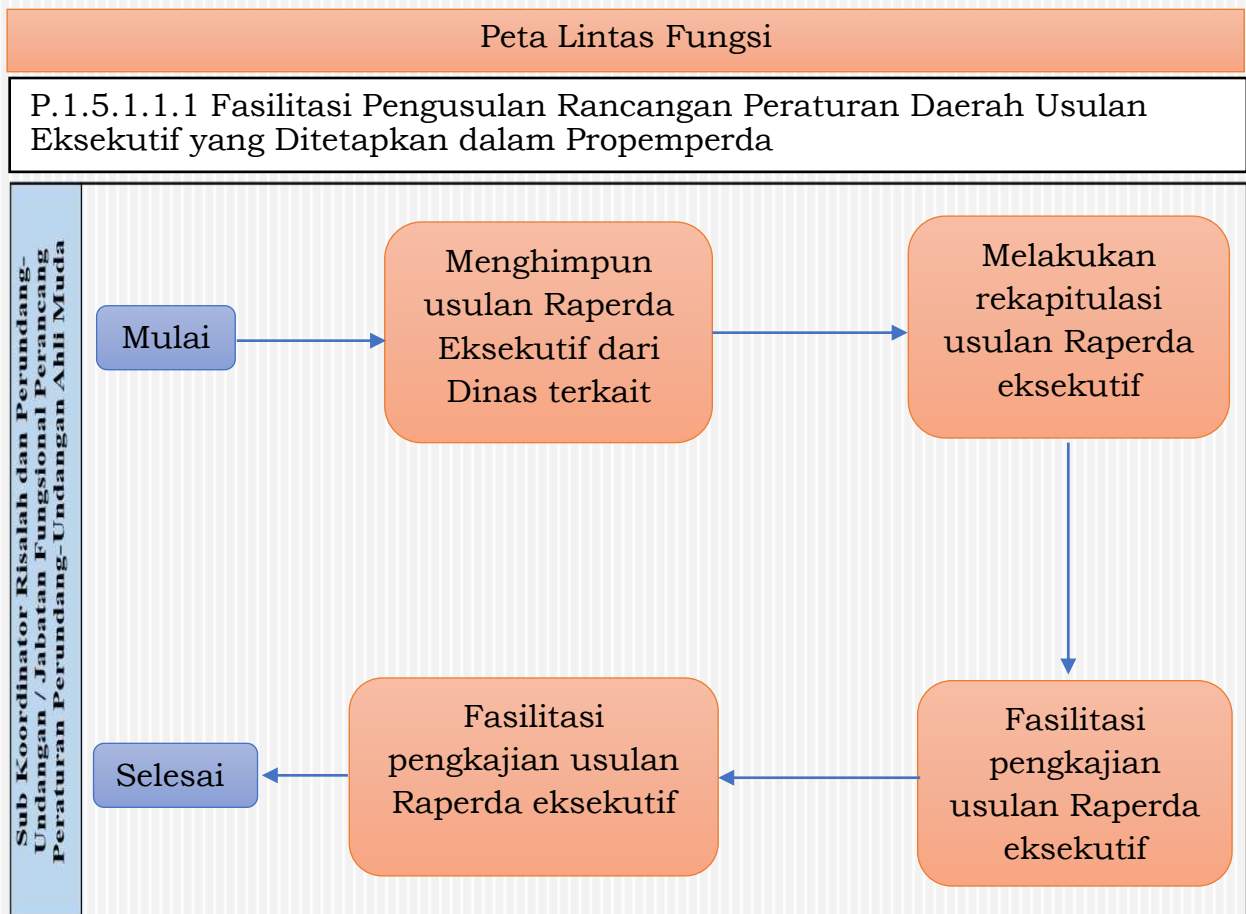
Peta Lintas Fungsi

P.1.5.1.1.1 Fasilitasi Pengusulan Rancangan Peraturan Daerah Usulan Eksekutif yang Ditetapkan dalam Propemperda

Sub Koordinator Risalah dan Perundang-Undangan / Jabatan Fungsional Perancang Peraturan Perundang-Undangan Ahli Muda

Mulai

Menghimpun usulan Raperda Eksekutif dari Dinas terkait

Melakukan rekapitulasi usulan Raperda eksekutif

Fasilitasi pengkajian usulan Raperda eksekutif

Fasilitasi pengkajian usulan Raperda eksekutif

Selesai